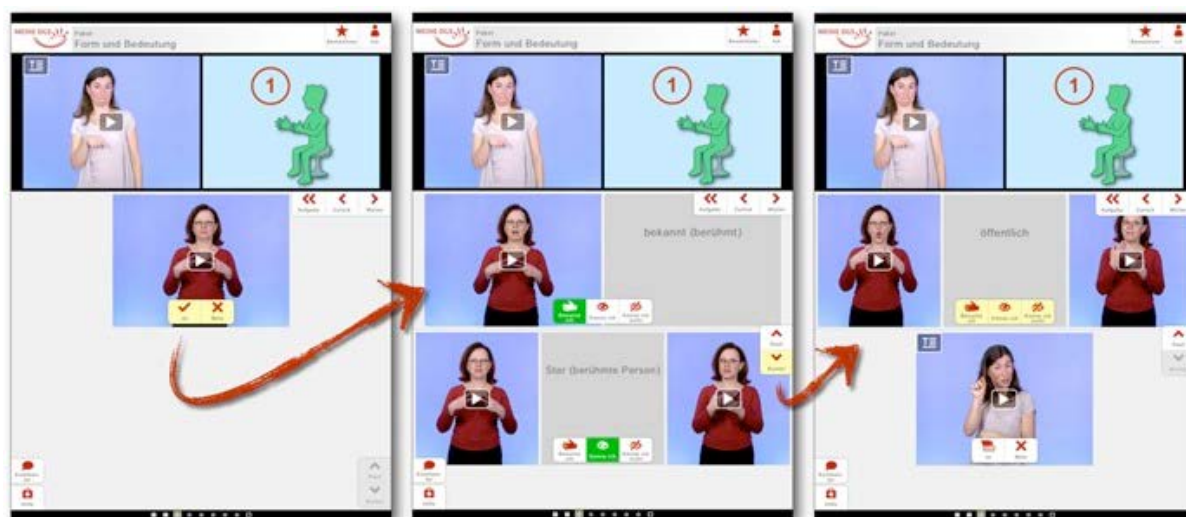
MEINE DGS Paket
Form und Bedeutung

1

Aufgabe Zurück Weiter

Ja Nein

MEINE DGS Paket
Form und Bedeutung

1

Aufgabe Zurück Weiter

bekannt (berühmt)

Star (berühmte Person)

MEINE DGS Paket
Form und Bedeutung

1

Aufgabe Zurück Weiter

öffentlich

Ja Nein